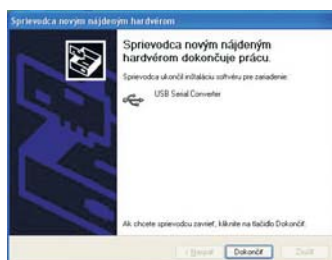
Sprievodca novým nájdeným hardvérom

Sprievodca novým nájdeným hardvérom dokončuje prácu.

Sprievodca ukončil inštaláciu softvéru pre zariadenie:

USB Serial Converter

Ak chcete sprievodcu zavrieť, kliknite na tlačidlo Dokončiť.

< Naspäť Dokončiť Zrušiť